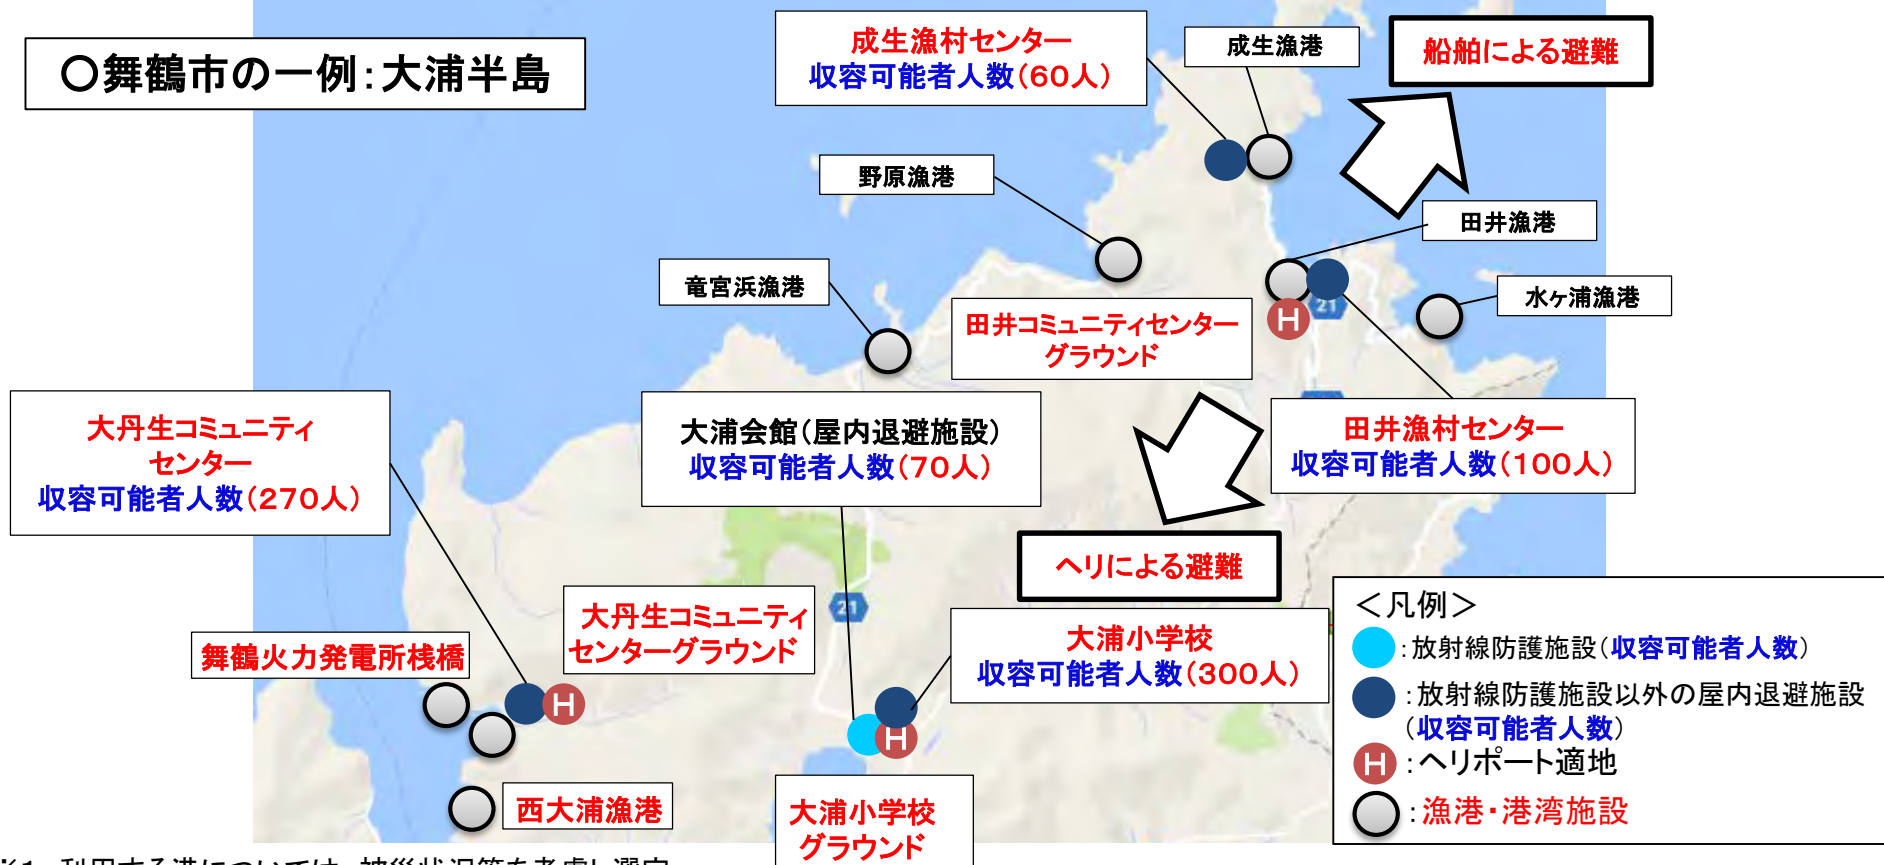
○舞鶴市の一例：大浦半島

成生漁村センター
収容可能者人数（60人）

成生漁港

船舶による避難

野原漁港

田井漁港

竜宮浜漁港

水ヶ浦漁港

田井コミュニティセンターグラウンド

H

21

大丹生コミュニティセンター
収容可能者人数（270人）

大浦会館（屋内退避施設）
収容可能者人数（70人）

田井漁村センター
収容可能者人数（100人）

ヘリによる避難

＜凡例＞
：放射線防護施設（収容可能者人数）
：放射線防護施設以外の屋内退避施設（収容可能者人数）
H ：ヘリポート適地
：漁港・港湾施設

大丹生コミュニティセンターグラウンド

21

舞鶴火力発電所桟橋

大浦小学校
収容可能者人数（300人）

H

H

西大浦漁港

大浦小学校グラウンド

※1 利用する港については、被災状況等を考慮し選定